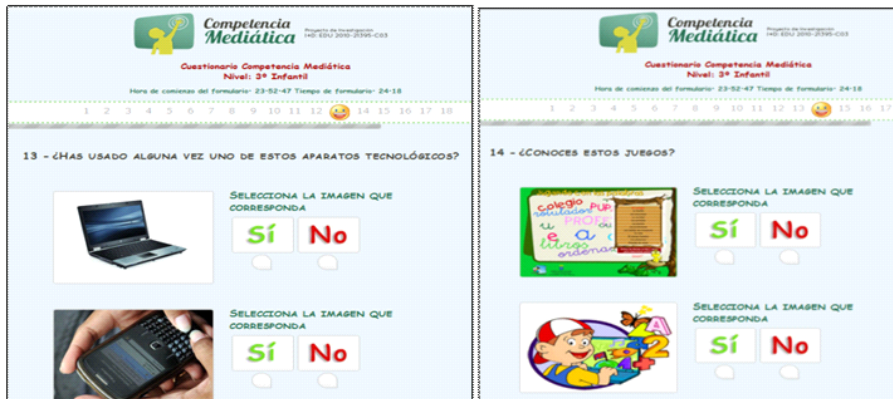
Competencia Mediática

Proyecto de Investigación I+D: EDU 2010-21395-C03

Cuestionario Competencia Mediática
Nivel: 3º Infantil

Hora de comienzo del formulario- 23-52-47 Tiempo de formulario- 24-18

1 2 3 4 5 6 7 8 9 10 11 12 14 15 16 17 18

13 - ¿Has usado alguna vez uno de estos aparatos tecnológicos?

Selecciona la imagen que corresponda

Sí No

Selecciona la imagen que corresponda

Sí No

Competencia Mediática

Proyecto de Investigación I+D: EDU 2010-21395-C03

Cuestionario Competencia Mediática
Nivel: 3º Infantil

Hora de comienzo del formulario- 23-52-47 Tiempo de formulario- 24-18

1 2 3 4 5 6 7 8 9 10 11 12 13 15 16 17

14 - ¿Conoces estos juegos?

colegio PUPI
saludador
PROFE
u e a o i
letras ordenadas

Selecciona la imagen que corresponda

Sí No

A
2

Selecciona la imagen que corresponda

Sí No